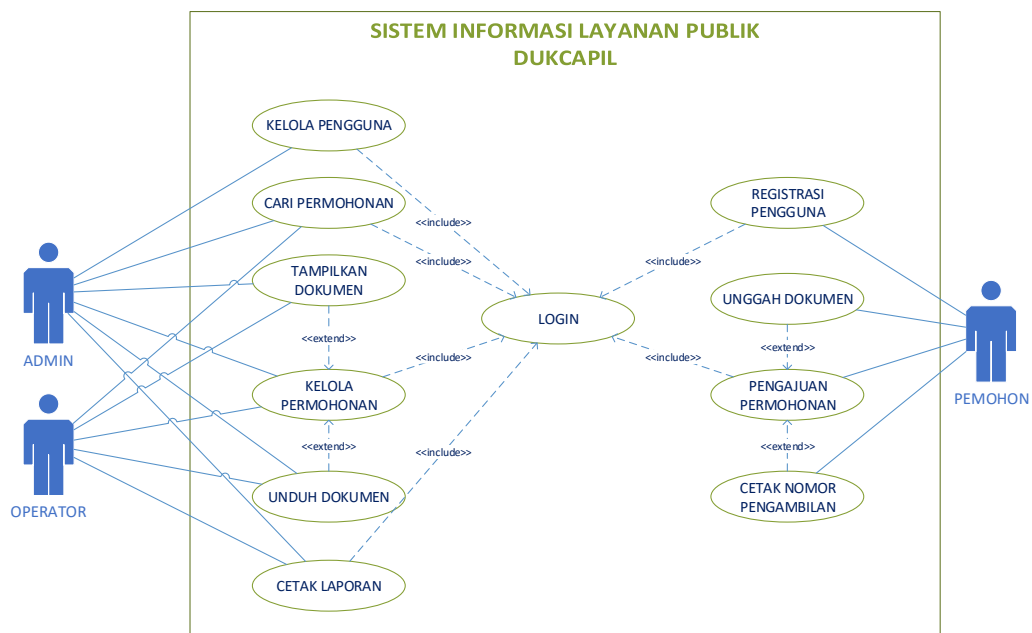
SISTEM INFORMASI LAYANAN PUBLIK
DUKCAPIL

KELOLA PENGGUNA

CARI PERMOHONAN

TAMPILKAN DOKUMEN

KELOLA PERMOHONAN

UNDUH DOKUMEN

CETAK LAPORAN

LOGIN

REGISTRASI PENGGUNA

UNGGAH DOKUMEN

PENGAJUAN PERMOHONAN

CETAK NOMOR PENGAMBILAN

<<include>>
<<include>>
<<include>>
<<include>>
<<include>>
<<include>>
<<extend>>
<<extend>>
<<extend>>
<<extend>>

ADMIN
OPERATOR
PEMOHON